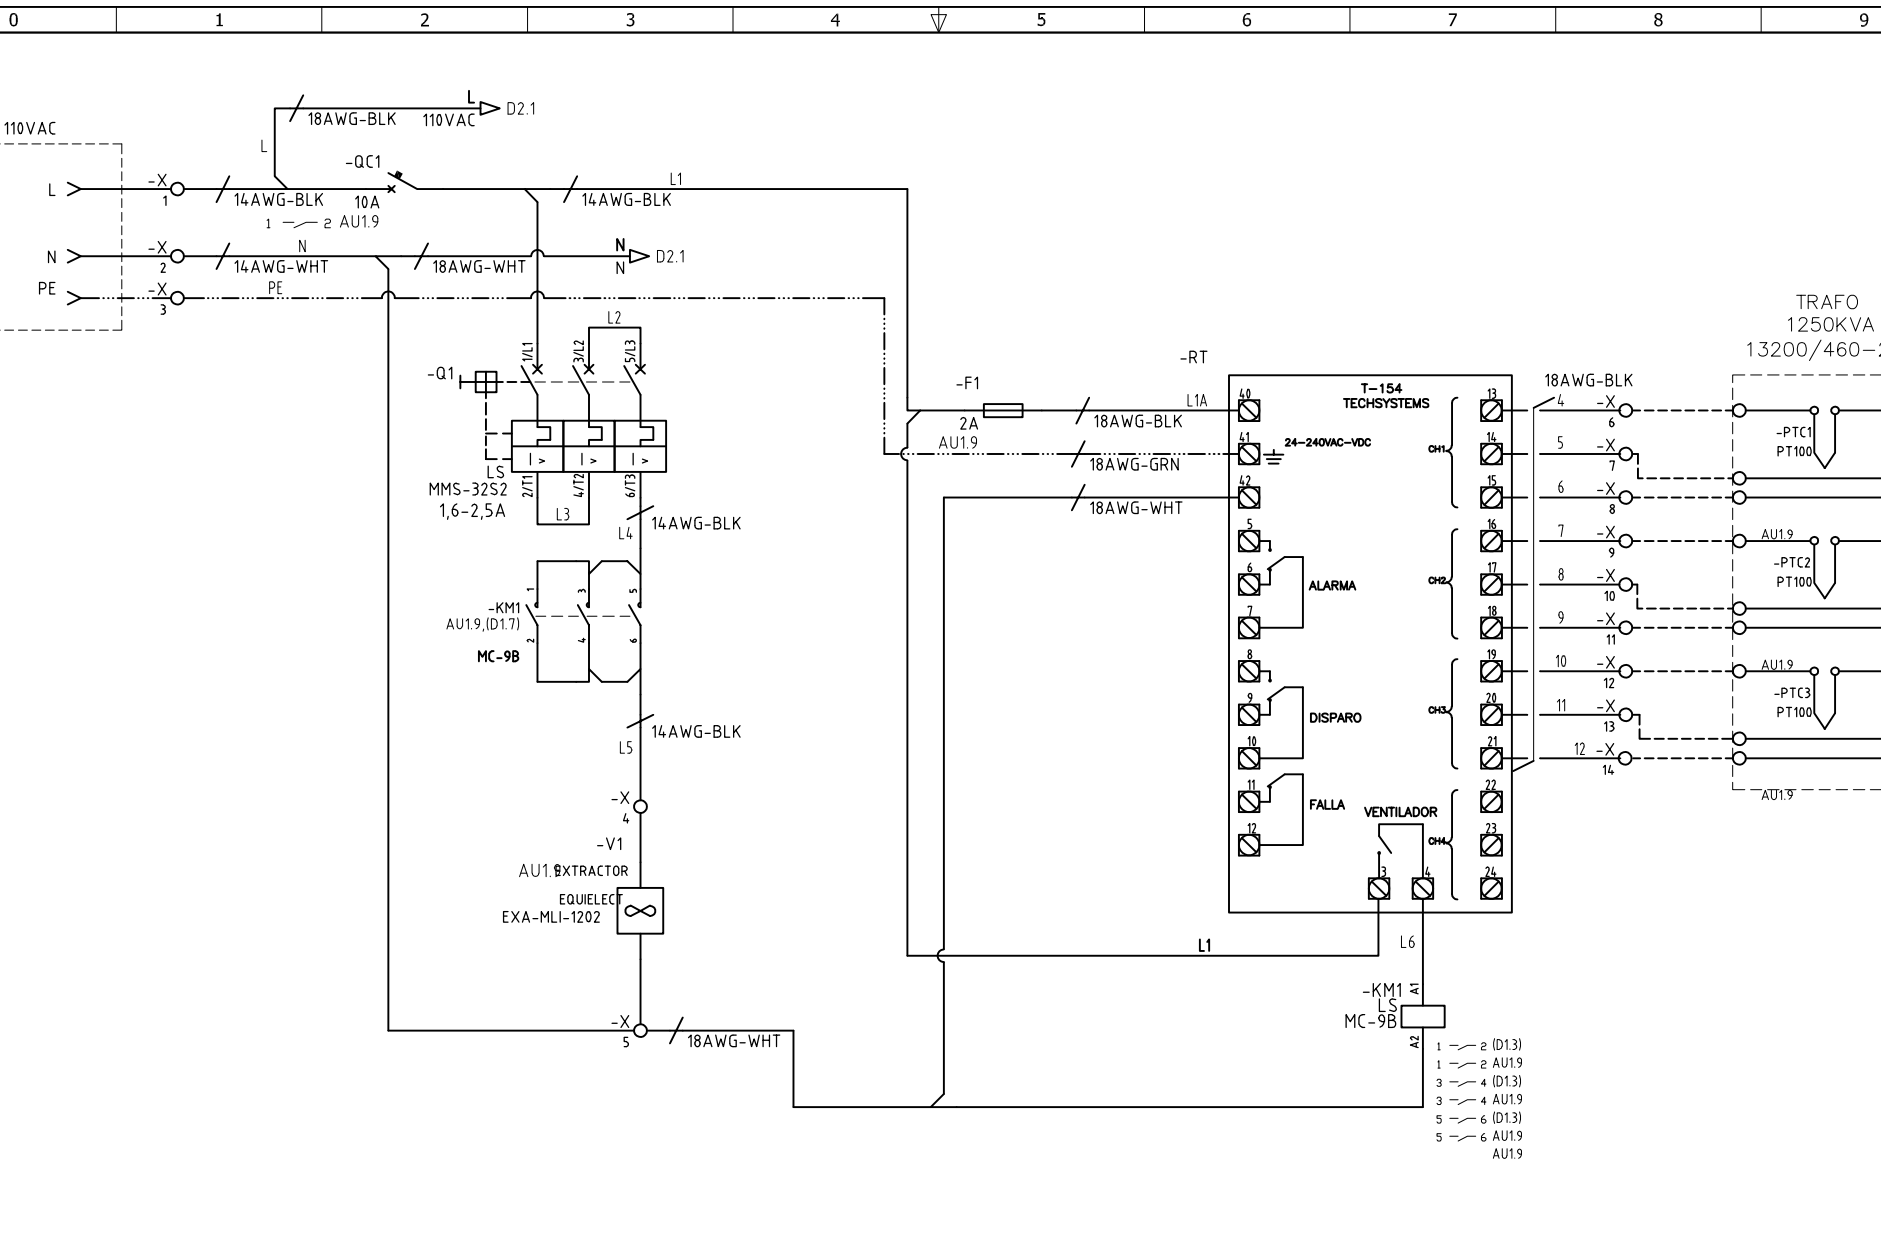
0 1 2 3 4 5 6 7 8 9

110VAC

L
N
PE

-X 1
-X 2
-X 3

18AWG-BLK 110VAC L D2.1
L
-QC1
14AWG-BLK 10A
1 — 2 AU1.9
L1
14AWG-BLK
N
14AWG-WHT
18AWG-WHT
N N D2.1
PE

L2
1/L1 3/L2 5/L3
-Q1
I> I> I>
LS
MMS-32S2
1,6-2,5A
2/T1 4/T2 6/T3
L3
L4 14AWG-BLK

-KM1
AU1.9,(D1.7)
MC-9B
1 3 5
2 4 6

14AWG-BLK
L5

-X 4
-V1
AU1.9 EXTRACTOR
EQUIELECT
EXA-MLI-1202

-X 5
18AWG-WHT

-F1
2A
AU1.9
L1A
18AWG-BLK
18AWG-GRN
18AWG-WHT

-RT
T-154
TECHSYSTEMS
40 41 42
24-240VAC-VDC
5 6 7 ALARMA
8 9 10 DISPARO
11 12 FALLA
VENTILADOR
3 4
CH1 CH2 CH3 CH4
13 14 15 16 17 18 19 20 21 22 23 24

L1
L6

-KM1
LS
MC-9B
A1
A2
1 — 2 (D1.3)
1 — 2 AU1.9
3 — 4 (D1.3)
3 — 4 AU1.9
5 — 6 (D1.3)
5 — 6 AU1.9
AU1.9

18AWG-BLK
4 -X 6
5 -X 7
6 -X 8
7 -X 9
8 -X 10
9 -X 11
10 -X 12
11 -X 13
12 -X 14

TRAFO
1250KVA
13200/460-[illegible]
-PTC1
PT100
AU1.9
-PTC2
PT100
AU1.9
-PTC3
PT100
AU1.9